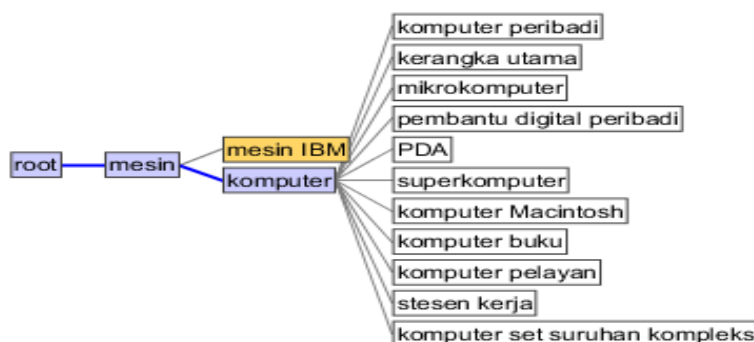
root
mesin
mesin IBM
komputer
komputer peribadi
kerangka utama
mikrokomputer
pembantu digital peribadi
PDA
superkomputer
komputer Macintosh
komputer buku
komputer pelayan
stesen kerja
komputer set suruhan kompleks